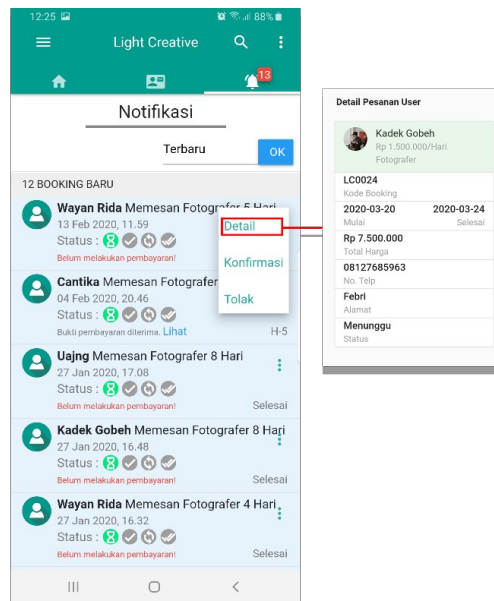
12:25 88%

Light Creative

13

Notifikasi

Terbaru

OK

12 BOOKING BARU

Wayan Rida Memesan Fotografer 5 Hari
13 Feb 2020, 11.59
Status :
Belum melakukan pembayaran!

Detail

Konfirmasi

Tolak

Cantika Memesan Fotografer
04 Feb 2020, 20.46
Status :
Bukti pembayaran diterima. Lihat
H-5

Uajng Memesan Fotografer 8 Hari
27 Jan 2020, 17.08
Status :
Belum melakukan pembayaran!
Selesai

Kadek Gobeh Memesan Fotografer 8 Hari
27 Jan 2020, 16.48
Status :
Belum melakukan pembayaran!

Wayan Rida Memesan Fotografer 4 Hari
27 Jan 2020, 16.32
Status :
Belum melakukan pembayaran!
Selesai

Detail Pesanan User

Kadek Gobeh
Rp 1.500.000/Hari
Fotografer

LC0024
Kode Booking

2020-03-20
Mulai

2020-03-24
Selesai

Rp 7.500.000
Total Harga

08127685963
No. Telp

Febri
Alamat

Menunggu
Status